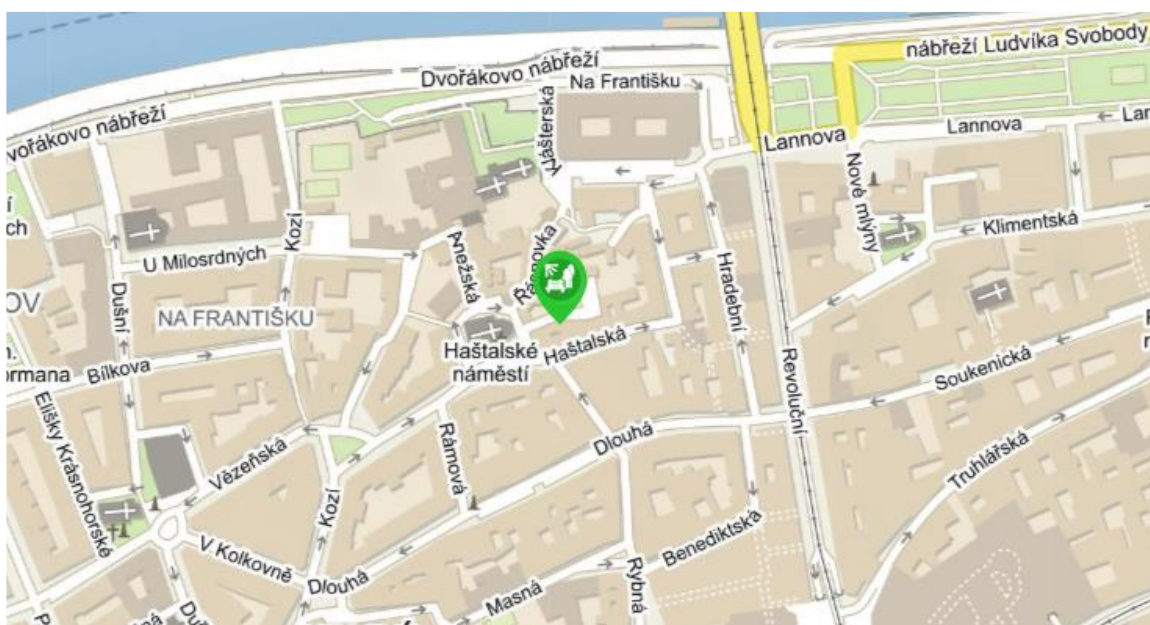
nábřeží Ludvíka Svobody
Dvořákovo nábřeží
Na Františku
vořákovo nábřeží
Klášterská
Lannova
Lannova
La
Nové mlýny
Klimentská
ch
U Milosrdných
Kozí
Anežská
Řásnovka
Hradební
OV
Dušní
NA FRANTIŠKU
Haštalské náměstí
Haštalská
n.
rmana
Bílkova
Revoluční
Soukenická
Elišky Krásnohorské
Vězeňská
Rámová
Dlouhá
Truhlářská
Kozí
Benediktská
V Kolkovně
Dlouhá
Masná
Rybná